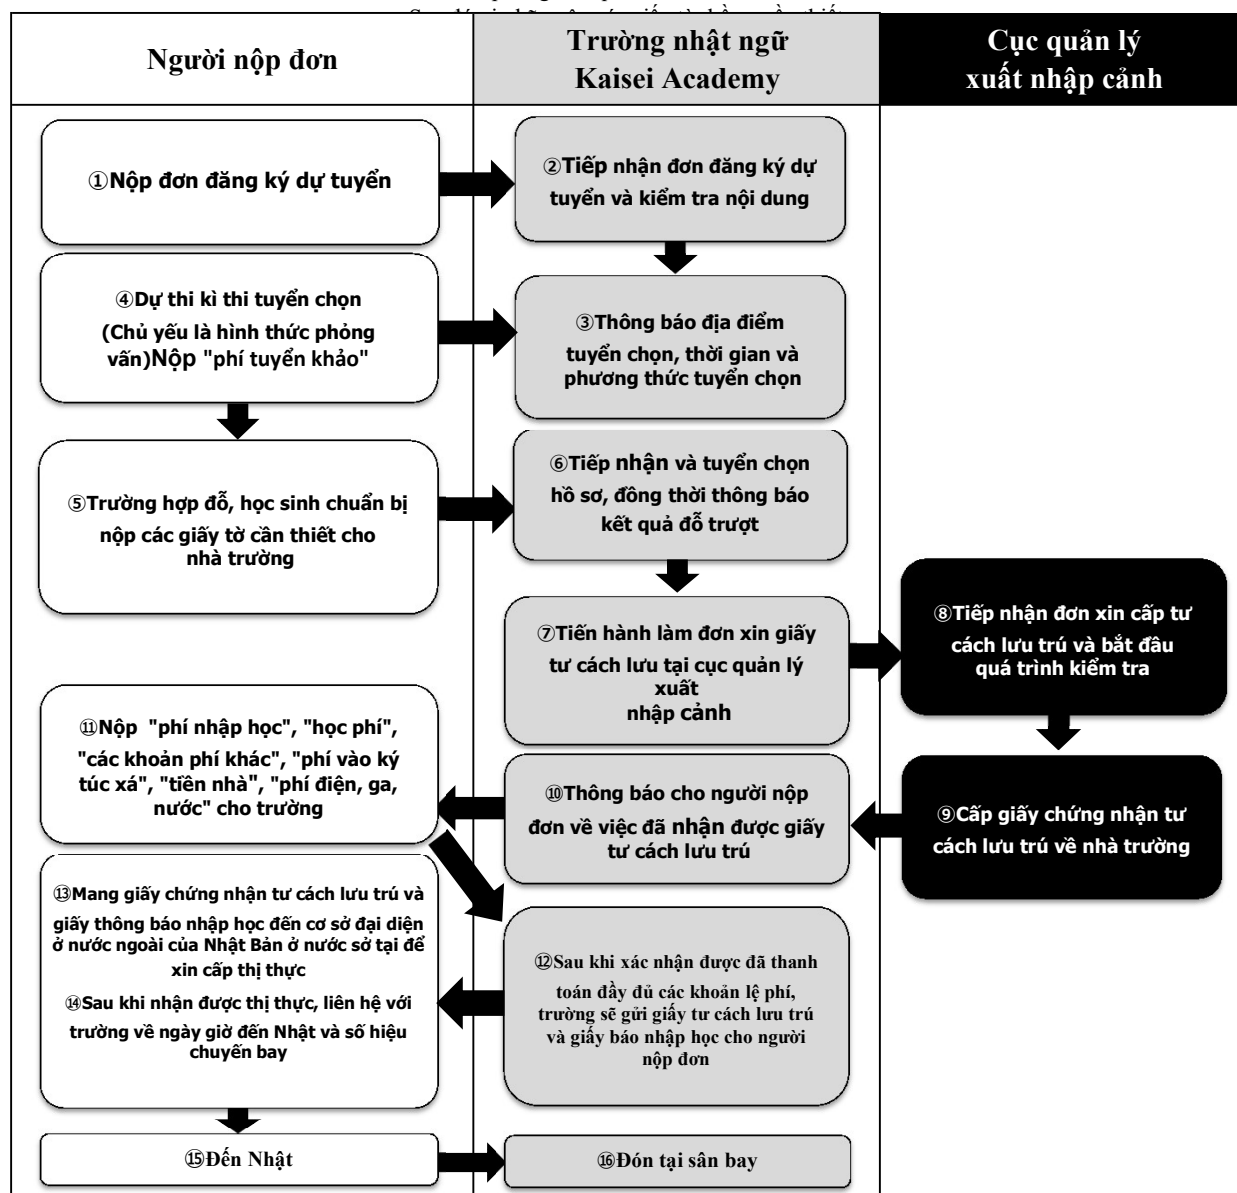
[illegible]

| Người nộp đơn | Trường nhật ngữ Kaisei Academy | Cục quản lý xuất nhập cảnh |
|---|---|---|

①Nộp đơn đăng ký dự tuyển

②Tiếp nhận đơn đăng ký dự tuyển và kiểm tra nội dung

③Thông báo địa điểm tuyển chọn, thời gian và phương thức tuyển chọn

④Dự thi kì thi tuyển chọn (Chủ yếu là hình thức phỏng vấn)Nộp "phí tuyển khảo"

⑤Trường hợp đỗ, học sinh chuẩn bị nộp các giấy tờ cần thiết cho nhà trường

⑥Tiếp nhận và tuyển chọn hồ sơ, đồng thời thông báo kết quả đỗ trượt

⑦Tiến hành làm đơn xin giấy tư cách lưu tại cục quản lý xuất nhập cảnh

⑧Tiếp nhận đơn xin cấp tư cách lưu trú và bắt đầu quá trình kiểm tra

⑨Cấp giấy chứng nhận tư cách lưu trú về nhà trường

⑩Thông báo cho người nộp đơn về việc đã nhận được giấy tư cách lưu trú

⑪Nộp "phí nhập học", "học phí", "các khoản phí khác", "phí vào ký túc xá", "tiền nhà", "phí điện, ga, nước" cho trường

⑫Sau khi xác nhận được đã thanh toán đầy đủ các khoản lệ phí, trường sẽ gửi giấy tư cách lưu trú và giấy báo nhập học cho người nộp đơn

⑬Mang giấy chứng nhận tư cách lưu trú và giấy thông báo nhập học đến cơ sở đại diện ở nước ngoài của Nhật Bản ở nước sở tại để xin cấp thị thực

⑭Sau khi nhận được thị thực, liên hệ với trường về ngày giờ đến Nhật và số hiệu chuyến bay

⑮Đến Nhật

⑯Đón tại sân bay